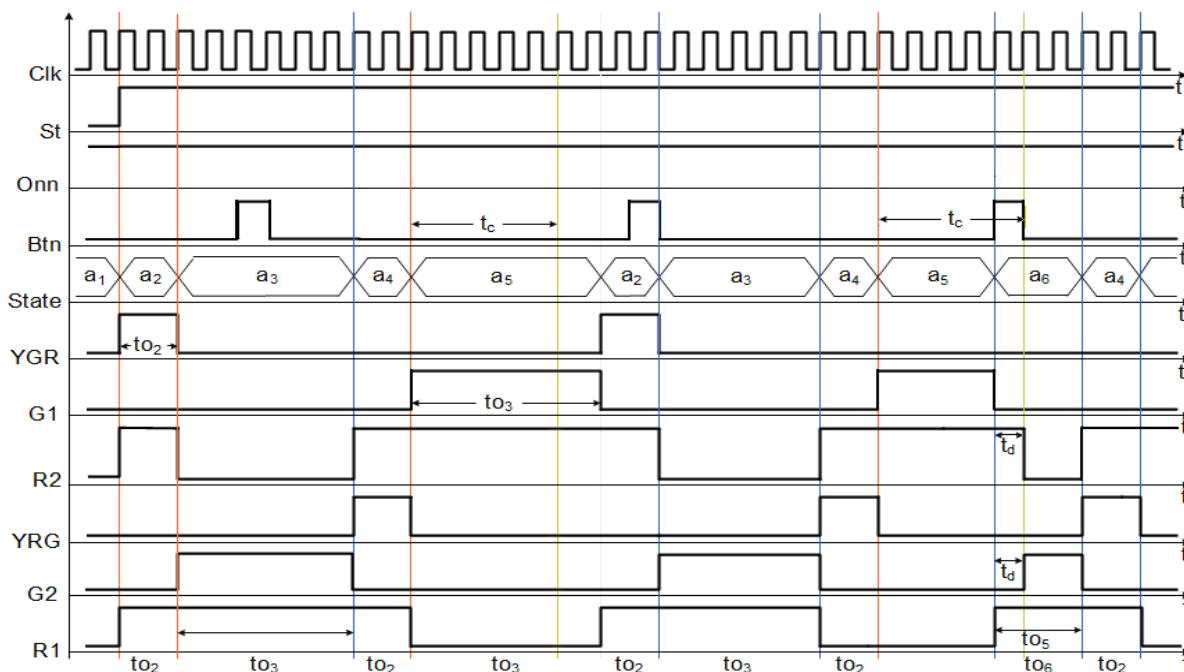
Clk
t
St
t
Onn
t
$t_c$
$t_c$
Btn
t
$a_1$ $a_2$ $a_3$ $a_4$ $a_5$ $a_2$ $a_3$ $a_4$ $a_5$ $a_6$ $a_4$
State
t
$to_2$
YGR
t
$to_3$
G1
t
$t_d$
R2
t
YRG
t
$t_d$
G2
t
$to_5$
R1
t
$to_2$ $to_3$ $to_2$ $to_3$ $to_2$ $to_3$ $to_2$ $to_6$ $to_2$